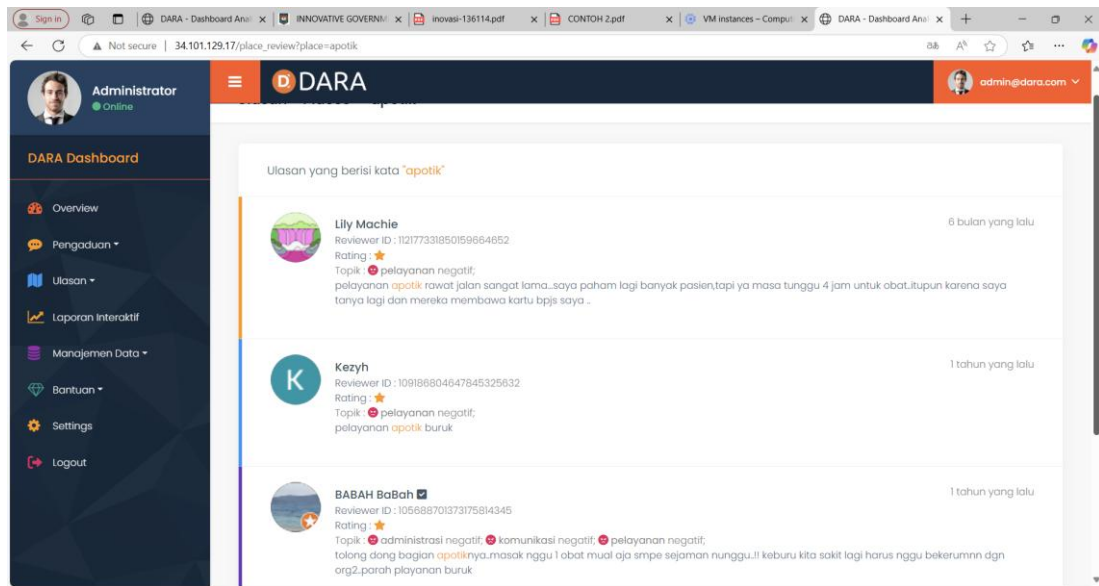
Sign in | DARA - Dashboard Anal | INNOVATIVE GOVERNM | inovasi-136114.pdf | CONTOH 2.pdf | VM instances – Comput | DARA - Dashboard Anal

Not secure | 34.101.129.17/place_review?place=apotik

Administrator
Online

DARA

admin@dara.com

DARA Dashboard

Overview
Pengaduan
Ulasan
Laporan Interaktif
Manajemen Data
Bantuan
Settings
Logout

Ulasan yang berisi kata "apotik"

Lily Machie
6 bulan yang lalu
Reviewer ID : 112177331850159664652
Rating :
Topik : pelayanan negatif;
pelayanan apotik rawat jalan sangat lama...saya paham lagi banyak pasien,tapi ya masa tunggu 4 jam untuk obat..itupun karena saya tanya lagi dan mereka membawa kartu bpjs saya ..

K
Kezyh
1 tahun yang lalu
Reviewer ID : 109186804647845325632
Rating :
Topik : pelayanan negatif;
pelayanan apotik buruk

BABAH BaBah
1 tahun yang lalu
Reviewer ID : 105688701373175814345
Rating :
Topik : administrasi negatif; komunikasi negatif; pelayanan negatif;
tolong dong bagian apotiknya..masak nggu 1 obat mual aja smpe sejaman nunggu..!! keburu kita sakit lagi harus nggu bekerumnn dgn org2..parah playanan buruk